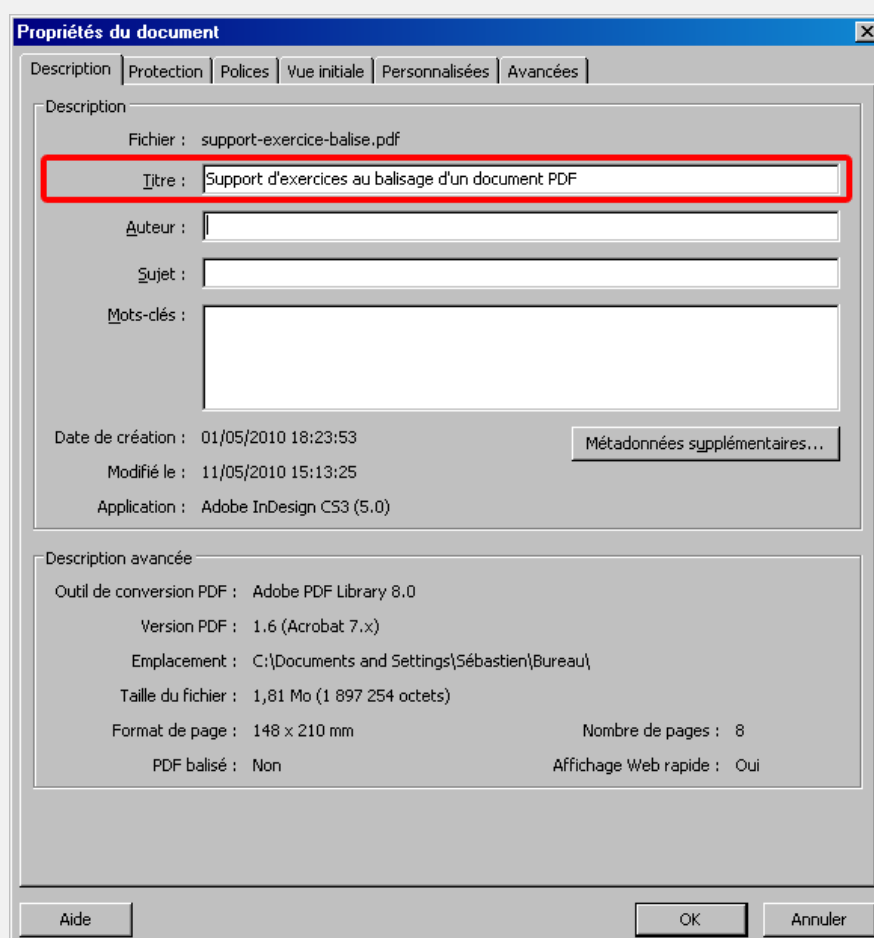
Propriétés du document

Description | Protection | Polices | Vue initiale | Personnalisées | Avancées

Description

Fichier : support-exercice-balise.pdf

Titre : Support d'exercices au balisage d'un document PDF

Auteur :

Sujet :

Mots-clés :

Date de création : 01/05/2010 18:23:53

Métadonnées supplémentaires...

Modifié le : 11/05/2010 15:13:25

Application : Adobe InDesign CS3 (5.0)

Description avancée

Outil de conversion PDF : Adobe PDF Library 8.0

Version PDF : 1.6 (Acrobat 7.x)

Emplacement : C:\Documents and Settings\Sébastien\Bureau\

Taille du fichier : 1,81 Mo (1 897 254 octets)

Format de page : 148 x 210 mm

Nombre de pages : 8

PDF balisé : Non

Affichage Web rapide : Oui

Aide

OK

Annuler